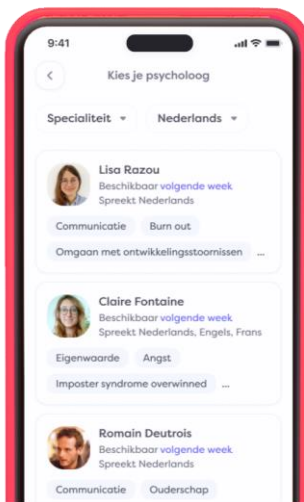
9:41

Kies je psycholoog

Specialiteit

Nederlands

Lisa Razou
Beschikbaar volgende week
Spreekt Nederlands

Communicatie

Burn out

Omgaan met ontwikkelingsstoornissen

...

Claire Fontaine
Beschikbaar volgende week
Spreekt Nederlands, Engels, Frans

Eigenwaarde

Angst

Imposter syndrome overwinnen

...

Romain Deutrois
Beschikbaar volgende week
Spreekt Nederlands

Communicatie

Ouderschap